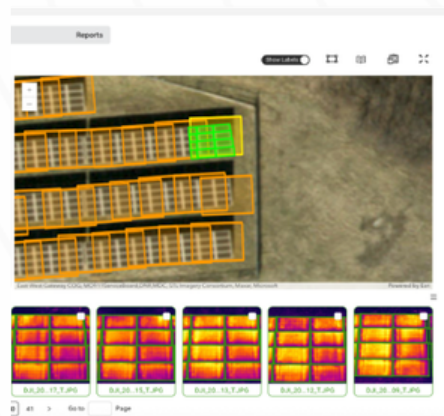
Reports

Show Labels

+
−

Esri Hive Gateway COG, MOFF/GenesisBoard/JAM-MDA, US Imagery Consortium, Maxar, Microsoft

Powered by Esri

DJI_20_17_T.JPG

DJI_20_15_T.JPG

DJI_20_15_T.JPG

DJI_20_13_T.JPG

DJI_26_09_T.JPG

8 41 > Go to Page